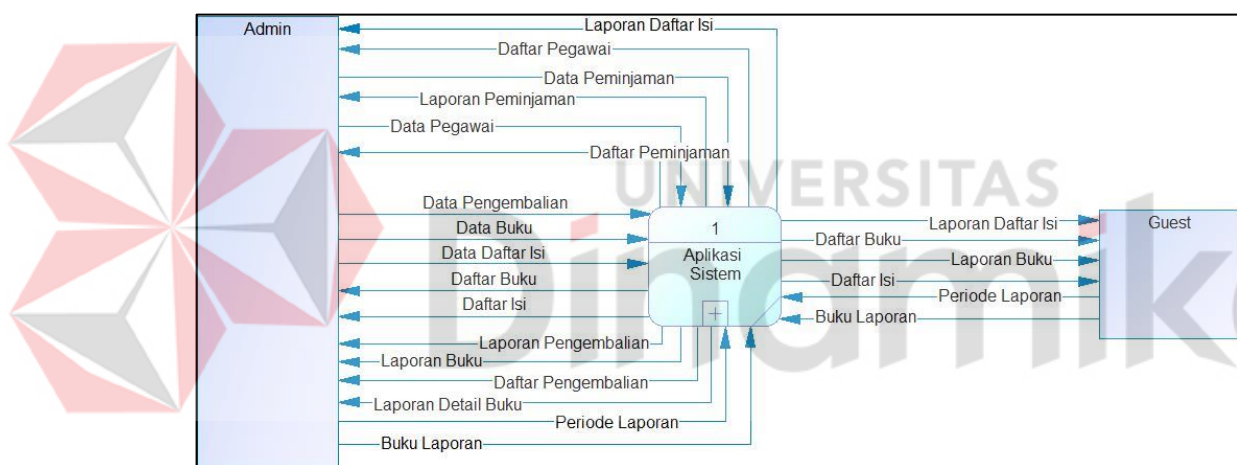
Admin

Laporan Daftar Isi
Daftar Pegawai
Data Peminjaman
Laporan Peminjaman
Data Pegawai
Daftar Peminjaman
Data Pengembalian
Data Buku
Data Daftar Isi
Daftar Buku
Daftar Isi
Laporan Pengembalian
Laporan Buku
Daftar Pengembalian
Laporan Detail Buku
Periode Laporan
Buku Laporan

1
Aplikasi Sistem

Laporan Daftar Isi
Daftar Buku
Laporan Buku
Daftar Isi
Periode Laporan
Buku Laporan

Guest

UNIVERSITAS
Dinamika